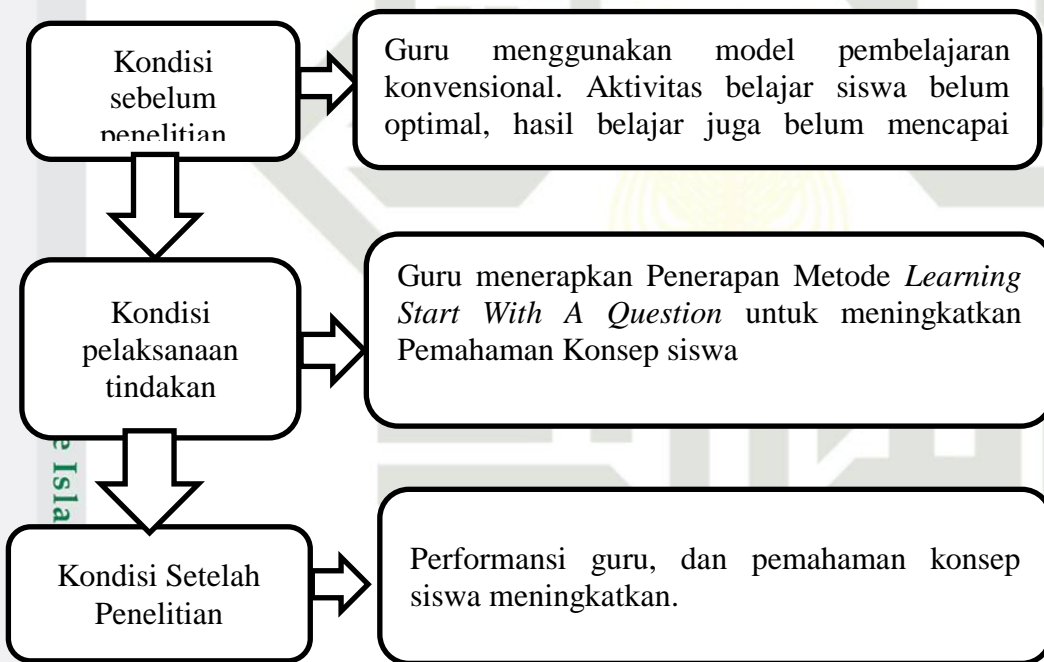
Kondisi sebelum penelitian

Guru menggunakan model pembelajaran konvensional. Aktivitas belajar siswa belum optimal, hasil belajar juga belum mencapai

Kondisi pelaksanaan tindakan

Guru menerapkan Penerapan Metode *Learning Start With A Question* untuk meningkatkan Pemahaman Konsep siswa

Kondisi Setelah Penelitian

Performansi guru, dan pemahaman konsep siswa meningkatkan.

e Isla